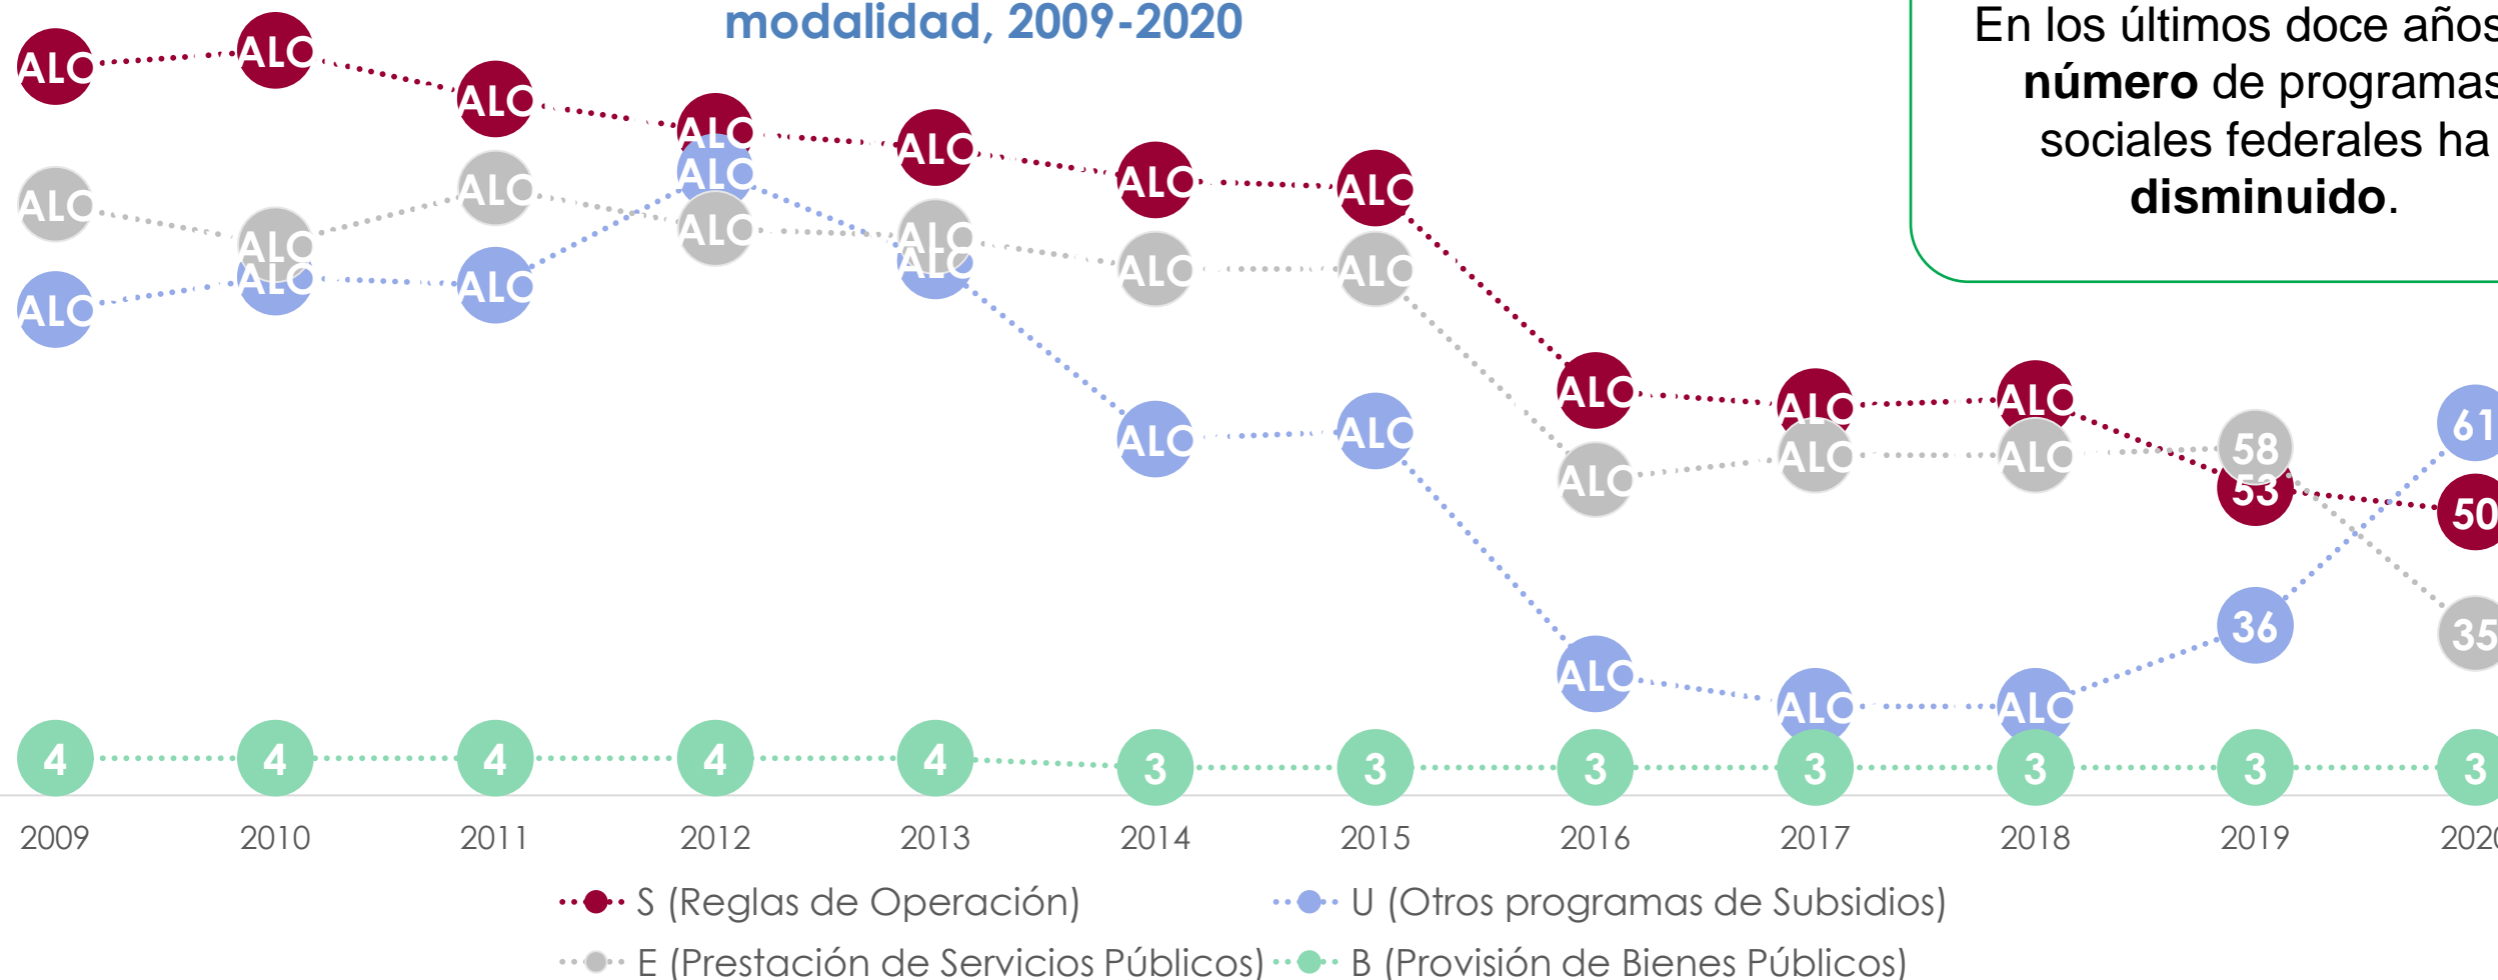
modalidad, 2009-2020

En los últimos doce años **número** de programas sociales federales ha **disminuido**.

ALO ALO ALO ALO ALO ALO ALO ALO ALO ALO 53 50

ALO ALO ALO ALO ALO ALO ALO ALO ALO ALO 58 35

ALO ALO ALO ALO ALO ALO ALO ALO ALO ALO 36 61

4 4 4 4 4 3 3 3 3 3 3 3

2009 2010 2011 2012 2013 2014 2015 2016 2017 2018 2019 2020

S (Reglas de Operación)
U (Otros programas de Subsidios)
E (Prestación de Servicios Públicos)
B (Provisión de Bienes Públicos)